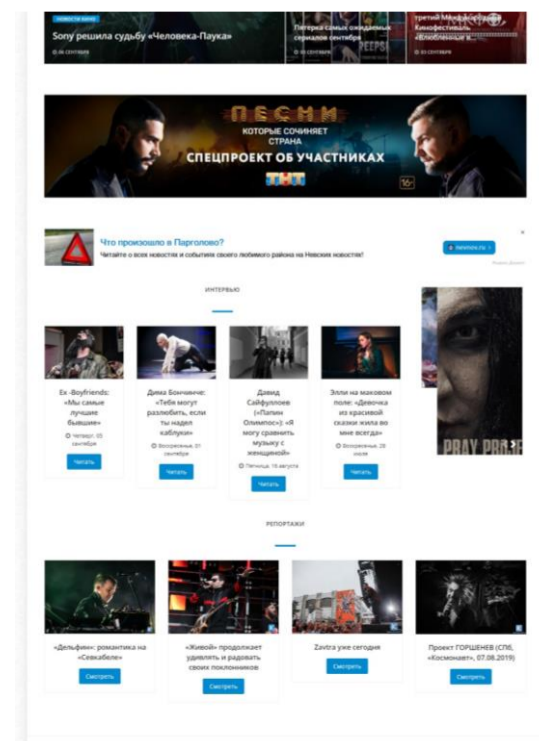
НОВОСТИ КИНО

Sony решила судьбу «Человека-Паука»

06 СЕНТЯБРЯ

Пятерка самых ожидаемых сериалов сентября

05 СЕНТЯБРЯ

третий Международный Кинофестиваль «Влюбленные в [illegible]»

03 СЕНТЯБРЯ

ПЕСНИ КОТОРЫЕ СОЧИНЯЕТ СТРАНА

СПЕЦПРОЕКТ ОБ УЧАСТНИКАХ

ТНТ

16+

Что произошло в Парголово?

Читайте о всех новостях и событиях своего любимого района на Невских новостях!

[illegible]

ИНТЕРВЬЮ

Ex -Boyfriends: «Мы самые лучшие бывшие»

Четверг, 05 сентября

Читать

Дима Бончинче: «Тебя могут разлюбить, если ты надел каблуки»

Воскресенье, 01 сентября

Читать

Давид Сайфуллоев («Папин Олимпос»): «Я могу сравнить музыку с женщиной»

Пятница, 16 августа

Читать

Элли на маковом поле: «Девочка из красивой сказки жила во мне всегда»

Воскресенье, 28 июля

Читать

PRAY PRAISE

РЕПОРТАЖИ

«Дельфин»: романтика на «Севкабеле»

Смотреть

«Живой» продолжает удивлять и радовать своих поклонников

Смотреть

Zavtra уже сегодня

Смотреть

Проект ГОРШЕНЕВ (СПб, «Космонавт», 07.08.2019)

Смотреть